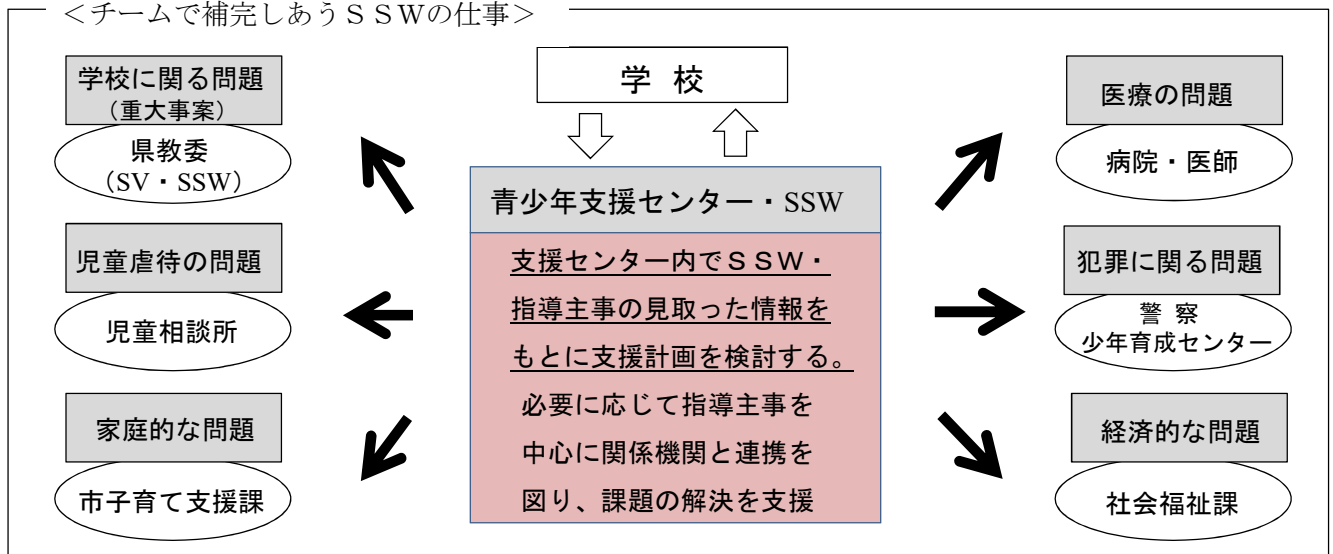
<チームで補完しあうSSWの仕事>

学校に関る問題
（重大事案）

県教委
（SV・SSW）

学 校

医療の問題

病院・医師

青少年支援センター・SSW

支援センター内でSSW・指導主事の見取った情報をもとに支援計画を検討する。

必要に応じて指導主事を中心に関係機関と連携を図り、課題の解決を支援

児童虐待の問題

児童相談所

犯罪に関る問題

警 察
少年育成センター

家庭的な問題

市子育て支援課

経済的な問題

社会福祉課